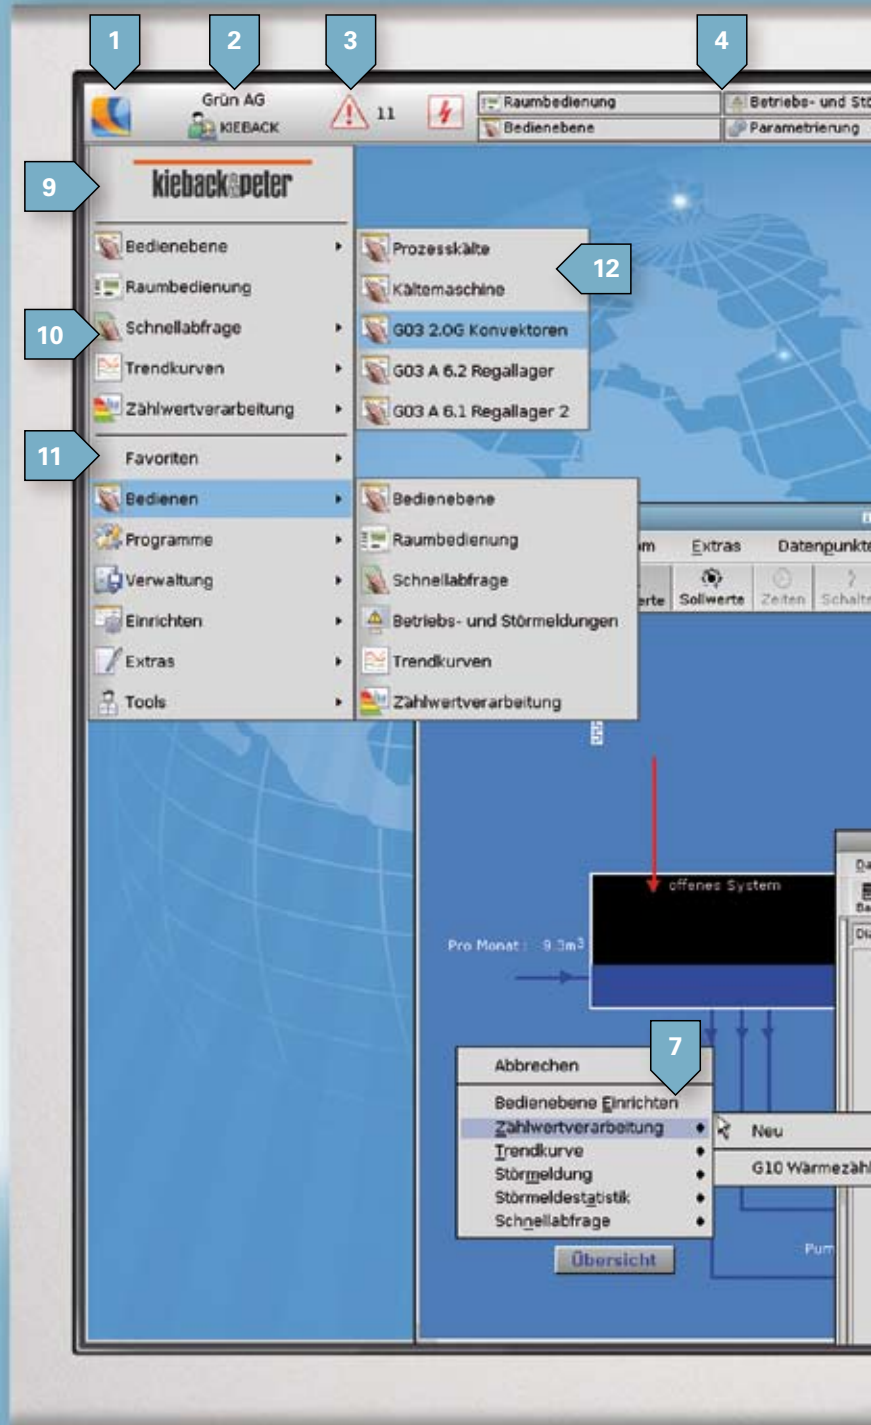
1
2
3
4

Grün AG
KIEBACK
11
Raumbedienung
Bedienebene
Betriebs- und Stö
Parametrierung

9
kieback&peter

Bedienebene
Raumbedienung
10
Schnellabfrage
Trendkurven
Zählwertverarbeitung
11
Favoriten
Bedienen
Programme
Verwaltung
Einrichten
Extras
Tools

Prozesskälte
12
Kältemaschine
G03 2.OG Konvektoren
G03 A 6.2 Regallager
G03 A 6.1 Regallager 2

Bedienebene
Raumbedienung
Schnellabfrage
Betriebs- und Störmeldungen
Trendkurven
Zählwertverarbeitung

m Extras Datenpunkte
rte Sollwerte Zeiten Schalt

offenes System
Pro Monat : 9.3m³

7
Abbrechen
Bedienebene Einrichten
Zählwertverarbeitung
Trendkurve
Störmeldung
Störmeldestatistik
Schnellabfrage

Neu
G10 Wärmezähl

Übersicht
Pum